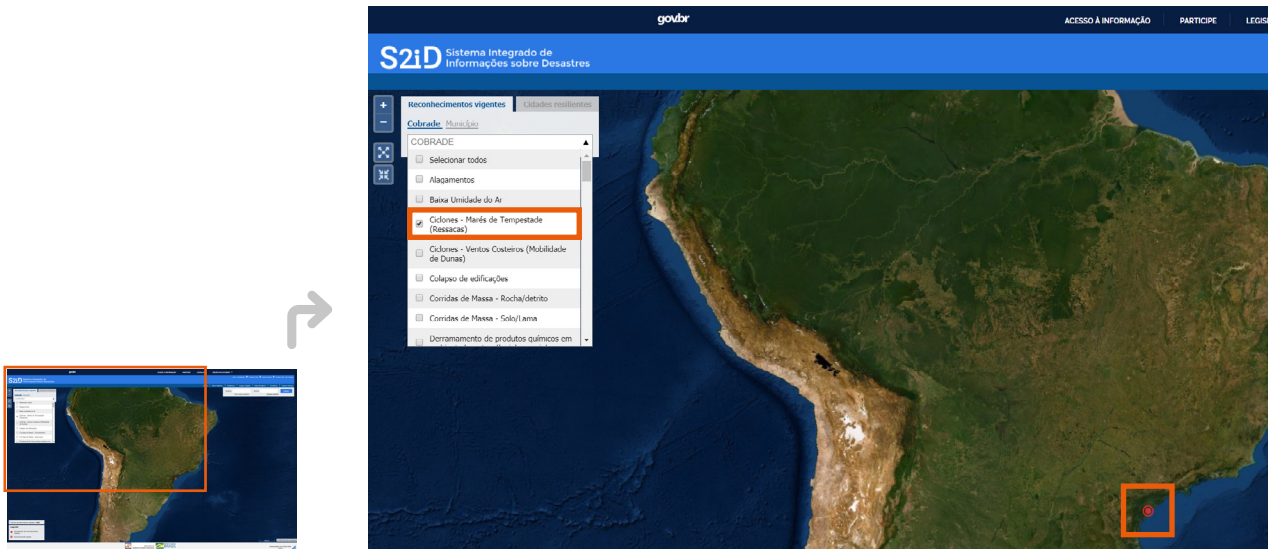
gov.br

ACESSO À INFORMAÇÃO PARTICIPE LEGIS

S2iD Sistema Integrado de Informações sobre Desastres

Reconhecimentos vigentes Cidades resilientes

Cobrade Município

COBRADE

Selecionar todos

Alagamentos

Baixa Umidade do Ar

Ciclones - Marés de Tempestade (Ressacas)

Ciclones - Ventos Costeiros (Mobilidade de Dunas)

Colapso de edificações

Corridas de Massa - Rocha/detrito

Corridas de Massa - Solo/Lama

Derramamento de produtos químicos em